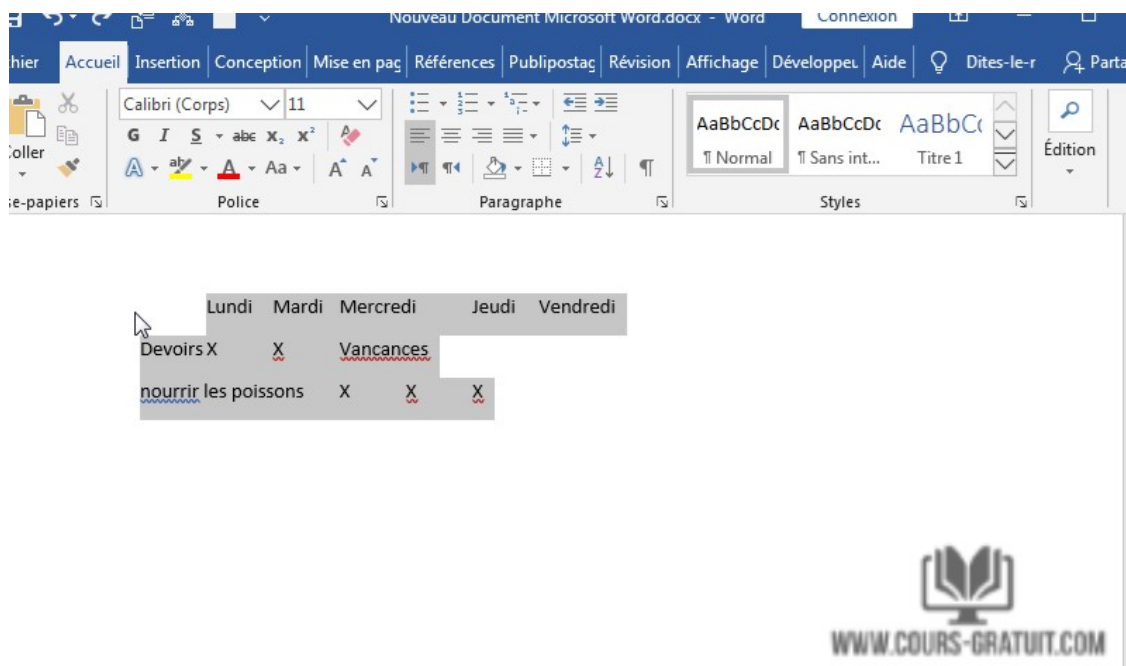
Nouveau Document Microsoft Word.docx - Word
Connexion

hier Accueil Insertion Conception Mise en pag Références Publipostag Révision Affichage Développeu Aide Dites-le-r Parta

Coller
se-papiers
Calibri (Corps) 11
G I S abc $x_2$ $x^2$
A Aa A A
Police
Paragraphe
AaBbCcDc AaBbCcDc AaBbCc
¶ Normal ¶ Sans int... Titre 1
Styles
Édition

Lundi Mardi Mercredi Jeudi Vendredi
Devoirs X X Vancances
nourrir les poissons X X X

WWW.COURS-GRATUIT.COM